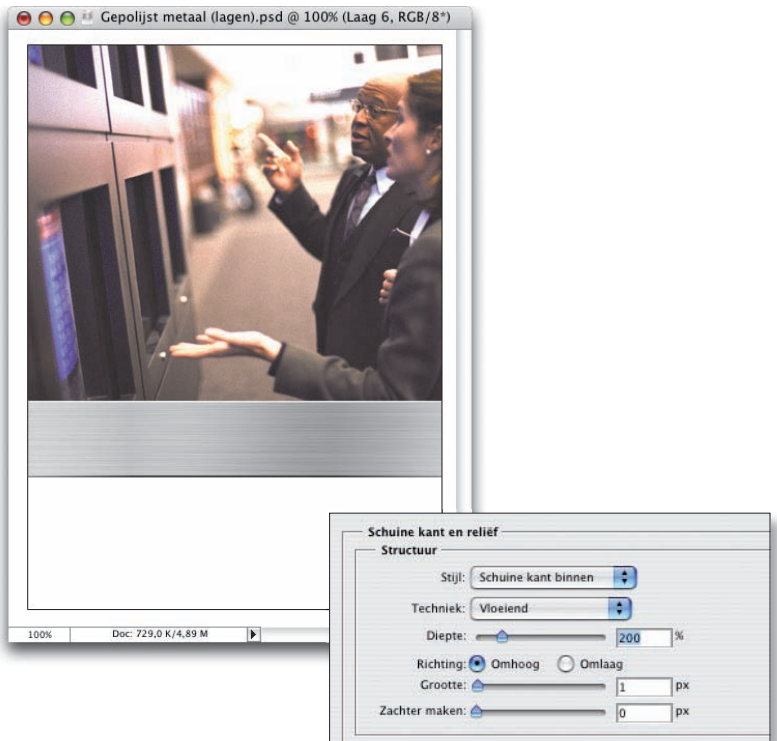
Gepolijst metaal (lagen).psd @ 100% (Laag 6, RGB/8*)

100%
Doc: 729,0 K/4,89 M

Schuine kant en reliëf
Structuur
Stijl: Schuine kant binnen
Techniek: Vloeiend
Diepte: 200 %
Richting: Omhoog Omlaag
Grootte: 1 px
Zachter maken: 0 px